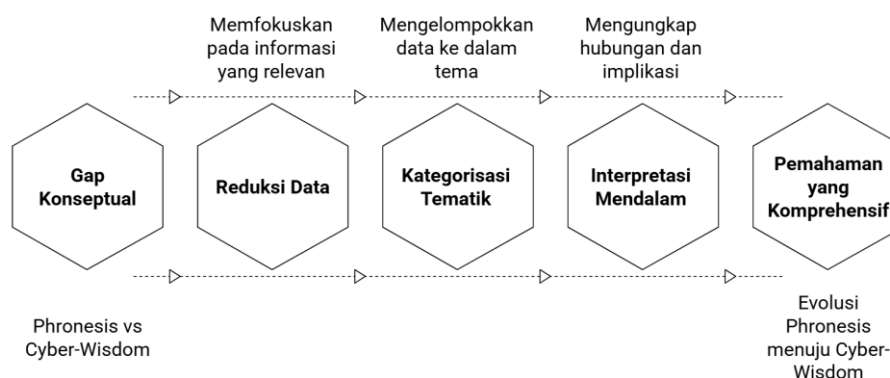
Memfokuskan pada informasi yang relevan

Mengelompokkan data ke dalam tema

Mengungkap hubungan dan implikasi

Gap Konseptual

Reduksi Data

Kategorisasi Tematik

Interpretasi Mendalam

Pemahaman yang Komprehensif

Phronesis vs Cyber-Wisdom

Evolusi Phronesis menuju Cyber-Wisdom